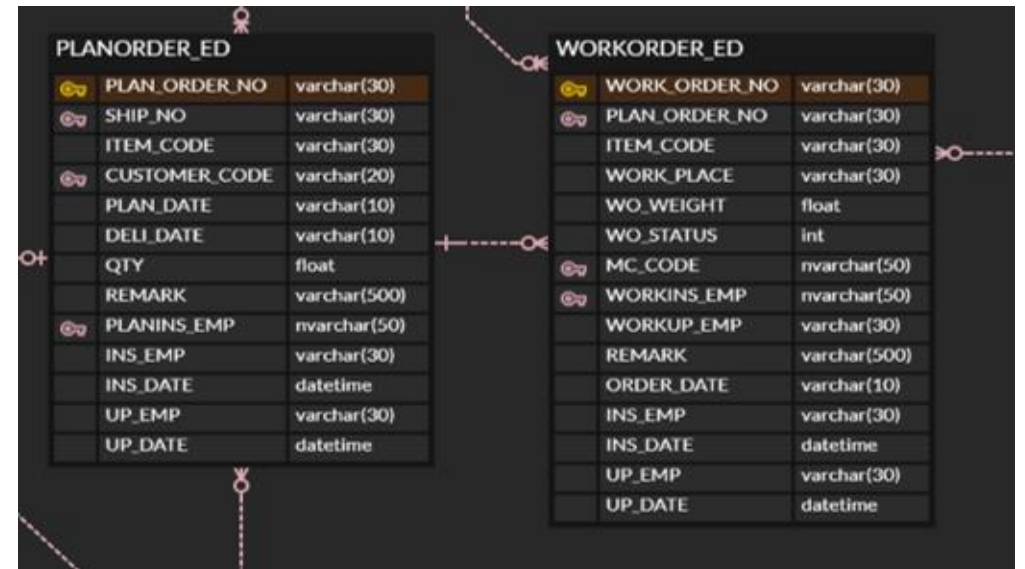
PLANORDER_ED

| | | |
|---|---|---|
| | PLAN_ORDER_NO | varchar(30) |
| | SHIP_NO | varchar(30) |
| | ITEM_CODE | varchar(30) |
| | CUSTOMER_CODE | varchar(20) |
| | PLAN_DATE | varchar(10) |
| | DELI_DATE | varchar(10) |
| | QTY | float |
| | REMARK | varchar(500) |
| | PLANINS_EMP | nvarchar(50) |
| | INS_EMP | varchar(30) |
| | INS_DATE | datetime |
| | UP_EMP | varchar(30) |
| | UP_DATE | datetime |

WORKORDER_ED

| | | |
|---|---|---|
| | WORK_ORDER_NO | varchar(30) |
| | PLAN_ORDER_NO | varchar(30) |
| | ITEM_CODE | varchar(30) |
| | WORK_PLACE | varchar(30) |
| | WO_WEIGHT | float |
| | WO_STATUS | int |
| | MC_CODE | nvarchar(50) |
| | WORKINS_EMP | nvarchar(50) |
| | WORKUP_EMP | varchar(30) |
| | REMARK | varchar(500) |
| | ORDER_DATE | varchar(10) |
| | INS_EMP | varchar(30) |
| | INS_DATE | datetime |
| | UP_EMP | varchar(30) |
| | UP_DATE | datetime |